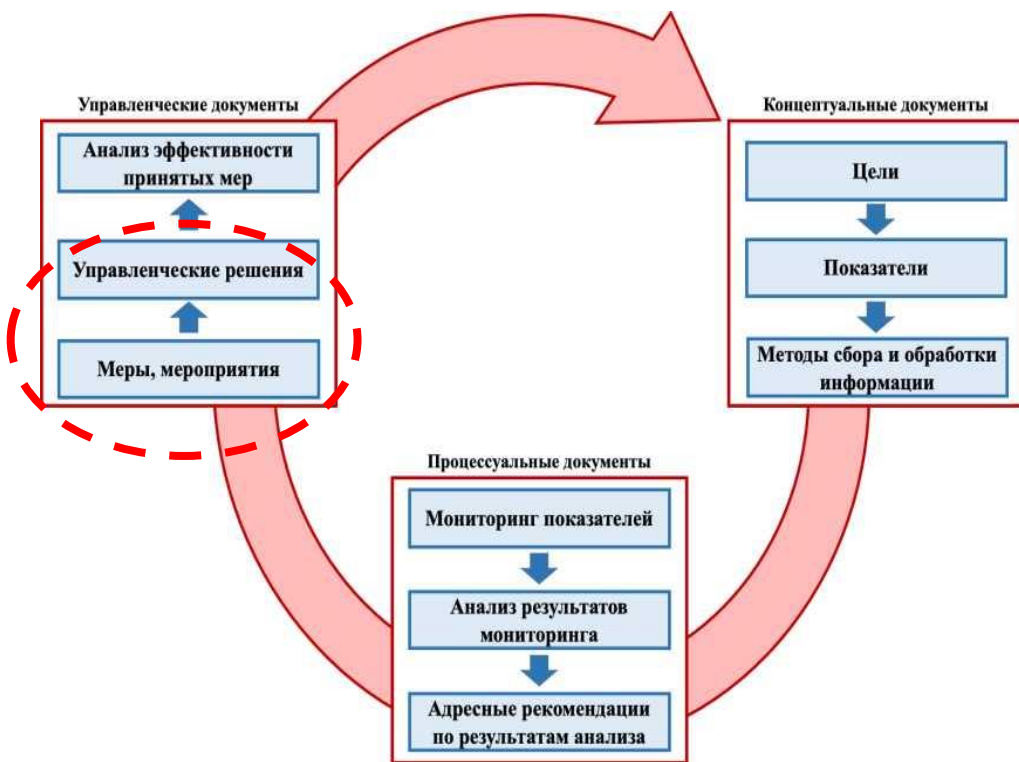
Управленческие документы

Анализ эффективности принятых мер

Управленческие решения

Меры, мероприятия

Концептуальные документы

Цели

Показатели

Методы сбора и обработки информации

Процессуальные документы

Мониторинг показателей

Анализ результатов мониторинга

Адресные рекомендации по результатам анализа